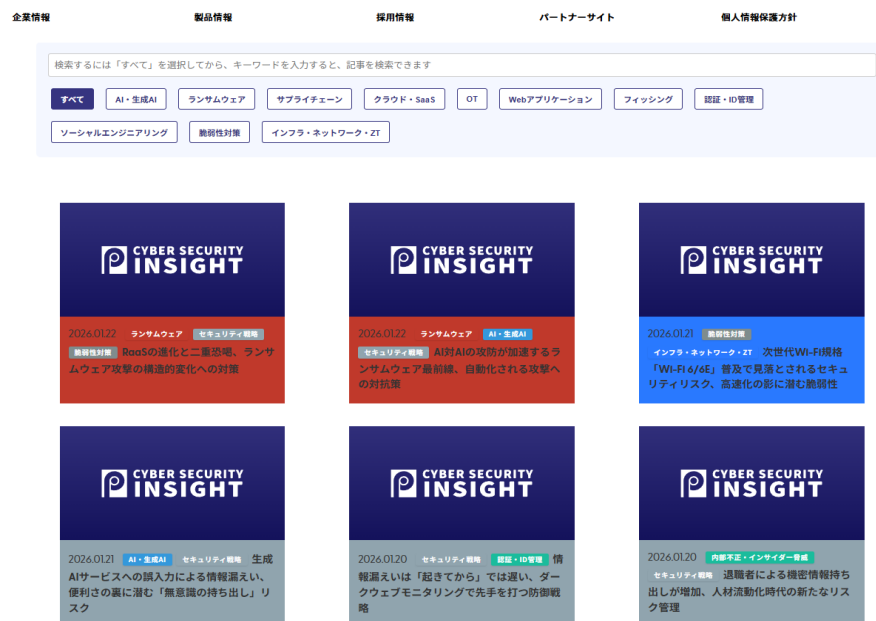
企業情報 製品情報 採用情報 パートナーサイト 個人情報保護方針

検索するには「すべて」を選択してから、キーワードを入力すると、記事を検索できます

すべて AI・生成AI ランサムウェア サプライチェーン クラウド・SaaS OT Webアプリケーション フィッシング 認証・ID管理 ソーシャルエンジニアリング 脆弱性対策 インフラ・ネットワーク・ZT

CYBER SECURITY INSIGHT

2026.01.22 ランサムウェア セキュリティ戦略 脆弱性対策 RaaSの進化と二重恐喝、ランサムウェア攻撃の構造的変化への対策

CYBER SECURITY INSIGHT

2026.01.22 ランサムウェア AI・生成AI セキュリティ戦略 AI対AIの攻防が加速するランサムウェア最前線、自動化される攻撃への対抗策

CYBER SECURITY INSIGHT

2026.01.21 脆弱性対策 インフラ・ネットワーク・ZT 次世代Wi-Fi規格「Wi-Fi 6/6E」普及で見落とされるセキュリティリスク、高速化の影に潜む脆弱性

CYBER SECURITY INSIGHT

2026.01.21 AI・生成AI セキュリティ戦略 生成AIサービスへの誤入力による情報漏えい、便利さの裏に潜む「無意識の持ち出し」リスク

CYBER SECURITY INSIGHT

2026.01.20 セキュリティ戦略 認証・ID管理 情報漏えいは「起きてから」では遅い、ダークウェブモニタリングで先手を打つ防衛戦略

CYBER SECURITY INSIGHT

2026.01.20 内部不正・インサイダー脅威 セキュリティ戦略 退職者による機密情報持ち出しが増加、人材流動化時代の新たなリスク管理